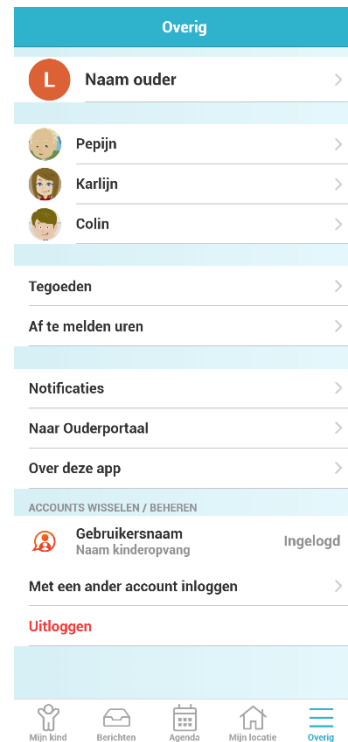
Overig

L Naam ouder

Pepijn

Karlijn

Colin

Tegoeden

Af te melden uren

Notificaties

Naar Ouderportaal

Over deze app

ACCOUNTS WISSELEN / BEHEREN

Gebruikersnaam
Naam kinderopvang
Ingelogd

Met een ander account inloggen

Uitloggen

Mijn kind Berichten Agenda Mijn locatie Overig